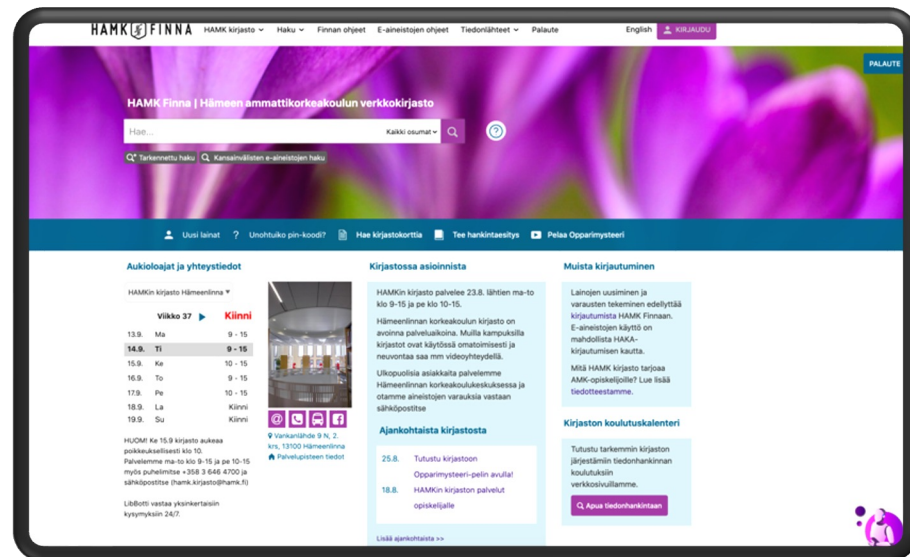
HAMK FINNA HAMK kirjasto Haku Finnan ohjeet E-aineistojen ohjeet Tiedonlähteet Palaute English KIRJAUDU

PALAUTE

HAMK Finna | Hämeen ammattikorkeakoulun verkkokirjasto

Hae... Kaikki osumat

Tarkennettu haku Kansainvälisten e-aineistojen haku

Uusi lainat Unohtuiko pin-koodi? Hae kirjastokorttia Tee hankintaesitys Pelaa Opparimysteeri

Aukioloajat ja yhteystiedot

HAMKin kirjasto Hämeenlinna

Viikko 37 Kiinni

| | | |
|---|---|---|
| 13.9. | Ma | 9 - 15 |
| 14.9. | Ti | 9 - 15 |
| 15.9. | Ke | 10 - 15 |
| 16.9. | To | 9 - 15 |
| 17.9. | Pe | 10 - 15 |
| 18.9. | La | Kiinni |
| 19.9. | Su | Kiinni |

Vankanlähde 9 N, 2. krs, 13100 Hämeenlinna
Palvelupisteen tiedot

HUOM! Ke 15.9 kirjasto aukeaa poikkeuksellisesti klo 10. Palvelemme ma-to klo 9-15 ja pe 10-15 myös puhelimitse +358 3 646 4700 ja sähköpostitse (hamk.kirjasto@hamk.fi)

LibBotti vastaa yksinkertaisiin kysymyksiin 24/7.

Kirjastossa asioinnista

HAMKin kirjasto palvelee 23.8. lähtien ma-to klo 9-15 ja pe klo 10-15.

Hämeenlinnan korkeakoulun kirjasto on avoinna palveluaikoina. Muilla kampuksilla kirjastot ovat käytössä omatoimisesti ja neuvontaa saa mm videoyhteydellä.

Ulkopuolisia asiakkaita palvelemme Hämeenlinnan korkeakoulukeskuksessa ja otamme aineistojen varauksia vastaan sähköpostitse

Ajankohtaista kirjastosta

25.8. Tutustu kirjastoon Opparimysteeri-pelin avulla!

18.8. HAMKin kirjaston palvelut opiskelijalle

Lisää ajankohtaista >>

Muista kirjautuminen

Lainojen uusiminen ja varausten tekeminen edellyttää kirjautumista HAMK Finnaan. E-aineistojen käyttö on mahdollista HAKA-kirjautumisen kautta.

Mitä HAMK kirjasto tarjoaa AMK-opiskelijoille? Lue lisää tiedotteestamme.

Kirjaston koulutuskalenteri

Tutustu tarkemmin kirjaston järjestämiin tiedonhankinnan koulutuksiin verkkosivuillamme.

Apua tiedonhankintaan